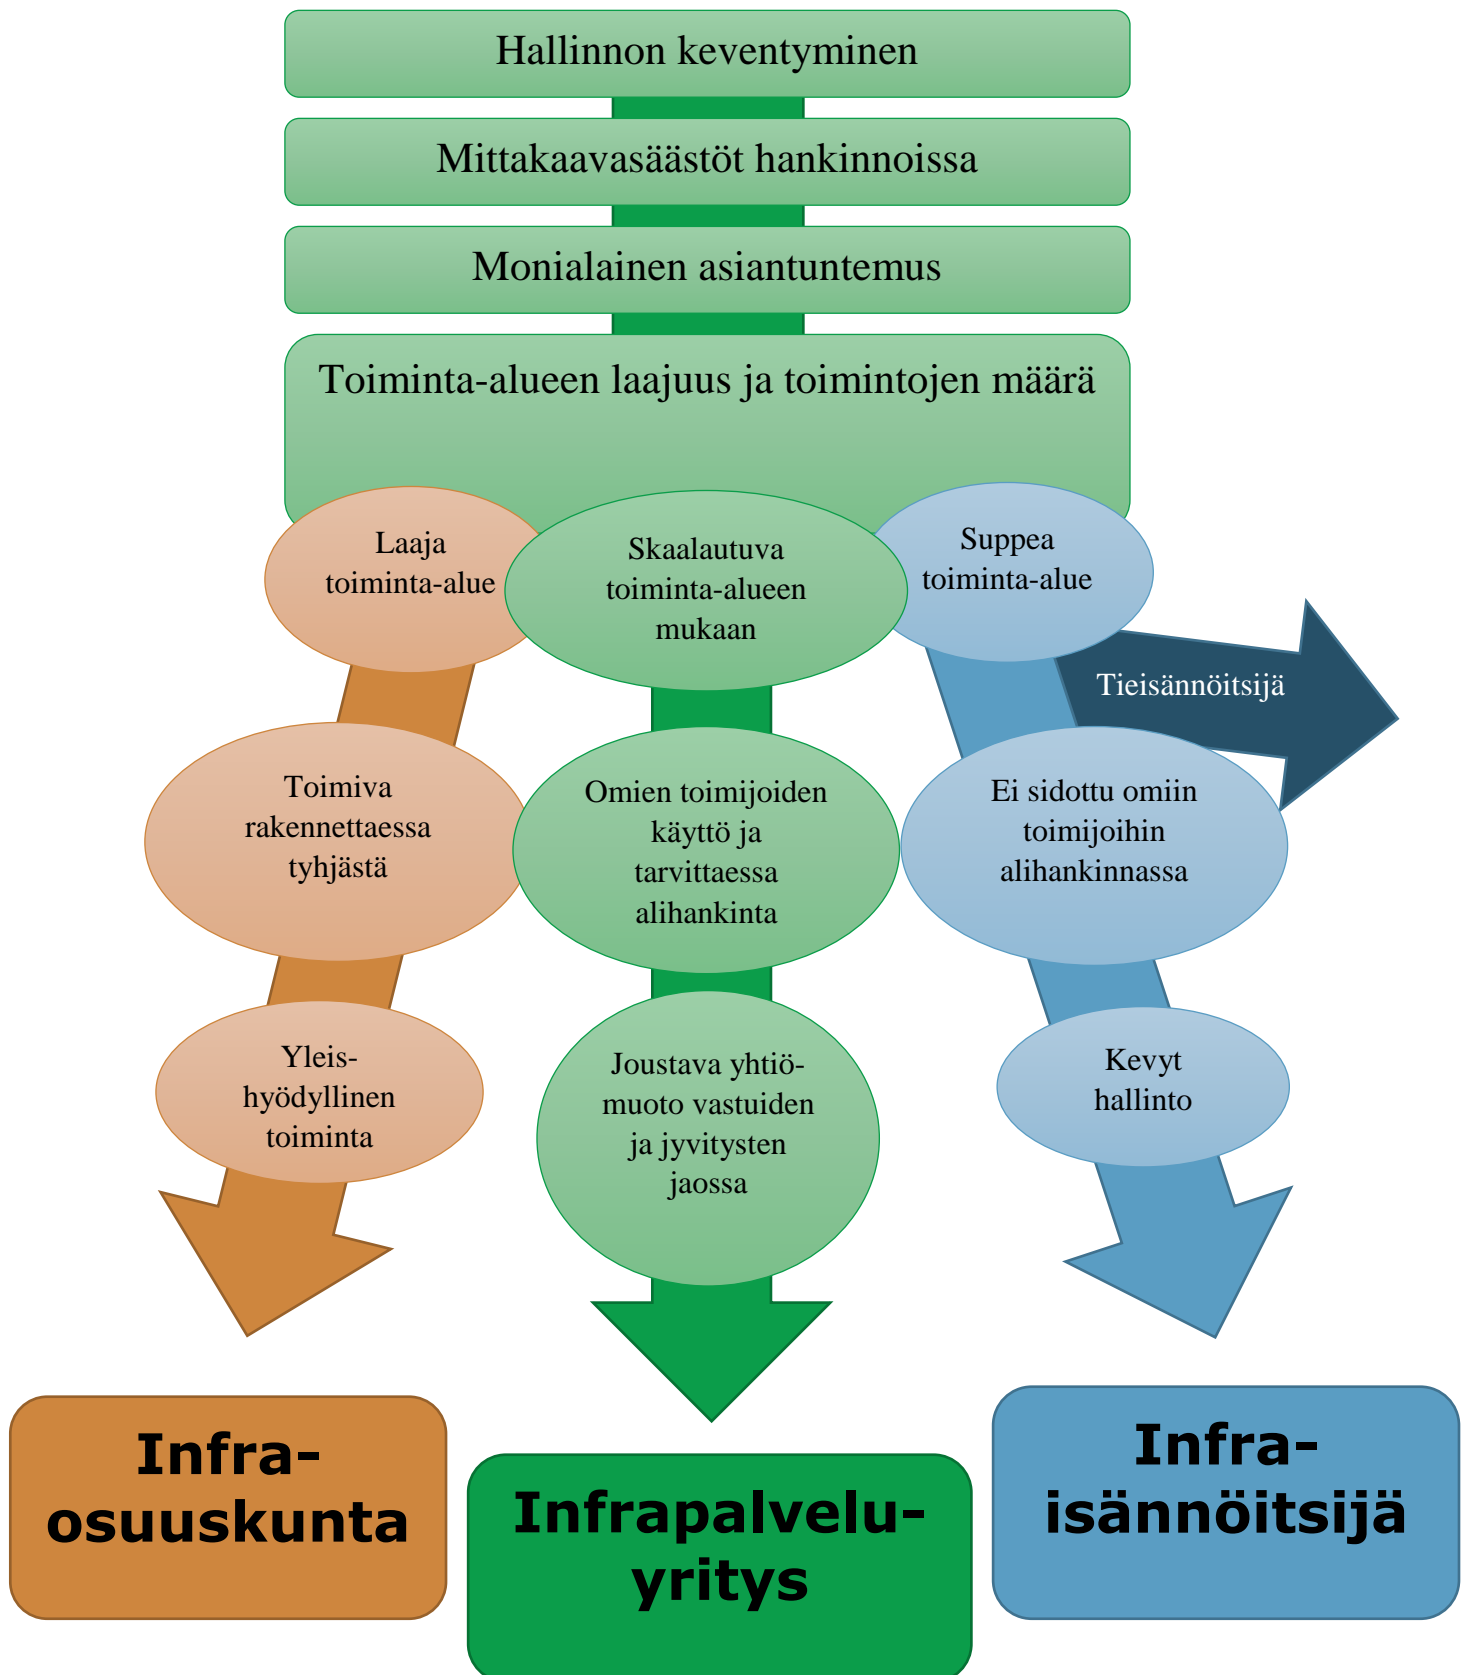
Hallinnon keventyminen

Mittakaavasäästöt hankinnoissa

Monialainen asiantuntemus

Toiminta-alueen laajuus ja toimintojen määrä

Laaja toiminta-alue

Skaalautuva toiminta-alueen mukaan

Suppea toiminta-alue

Tieisännöitsijä

Toimiva rakennettaessa tyhjästä

Omien toimijoiden käyttö ja tarvittaessa alihankinta

Ei sidottu omiin toimijoihin alihankinnassa

Yleis-hyödyllinen toiminta

Joustava yhtiö-muoto vastuiden ja jyvitysten jaossa

Kevyt hallinto

Infra-osuuskunta

Infrapalvelu-yritys

Infra-isännöitsijä